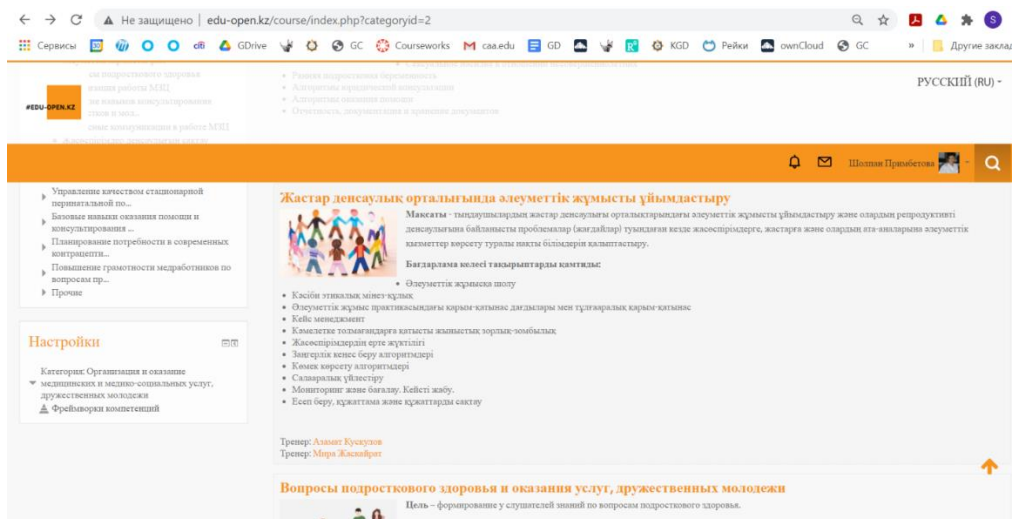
Не защищено | edu-open.kz/course/index.php?categoryid=2

Сервисы GDrive GC Courseworks caa.edu GD KGD Рейки ownCloud GC » Другие заклад

#EDU-OPEN.KZ

РУССКИЙ (RU)

Шолпан Примбетова

Управление качеством стационарной перинатальной по...
Базовые навыки оказания помощи и консультирования ...
Планирование потребности в современных контрацепти...
Повышение грамотности медработников по вопросам пр...
Прочие

Настройки

Категория: Организация и оказание медицинских и медико-социальных услуг, дружественных молодежи
Фреймворки компетенций

Жастар денсаулық орталығында әлеуметтік жұмысты ұйымдастыру

Мақсаты - тыңдаушылардың жастар денсаулығы орталықтарындағы әлеуметтік жұмысты ұйымдастыру және олардың репродуктивті денсаулығына байланысты проблемалар (жағдайлар) туындаған кезде жасөспірімдерге, жастарға және олардың ата-аналарына әлеуметтік қызметтер көрсету туралы нақты білімдерін қалыптастыру.

Бағдарлама келесі тақырыптарды қамтиды:

- Әлеуметтік жұмысқа шолу
- Кәсіби этикалық мінез-құлық
- Әлеуметтік жұмыс практикасындағы қарым-қатынас дағдылары мен тұлғааралық қарым-қатынас
- Кейс менеджмент
- Кәмелетке толмағандарға қатысты жыныстық зорлық-зомбылық
- Жасөспірімдердің ерте жүктілігі
- Заңгерлік кеңес беру алгоритмдері
- Көмек көрсету алгоритмдері
- Салааралық үйлестіру
- Мониторинг және бағалау. Кейсті жабу.
- Есеп беру, құжаттама және құжаттарды сақтау

Тренер: Азамат Кускулов
Тренер: Мира Жаскайрат

Вопросы подросткового здоровья и оказания услуг, дружественных молодежи

Цель – формирование у слушателей знаний по вопросам подросткового здоровья.